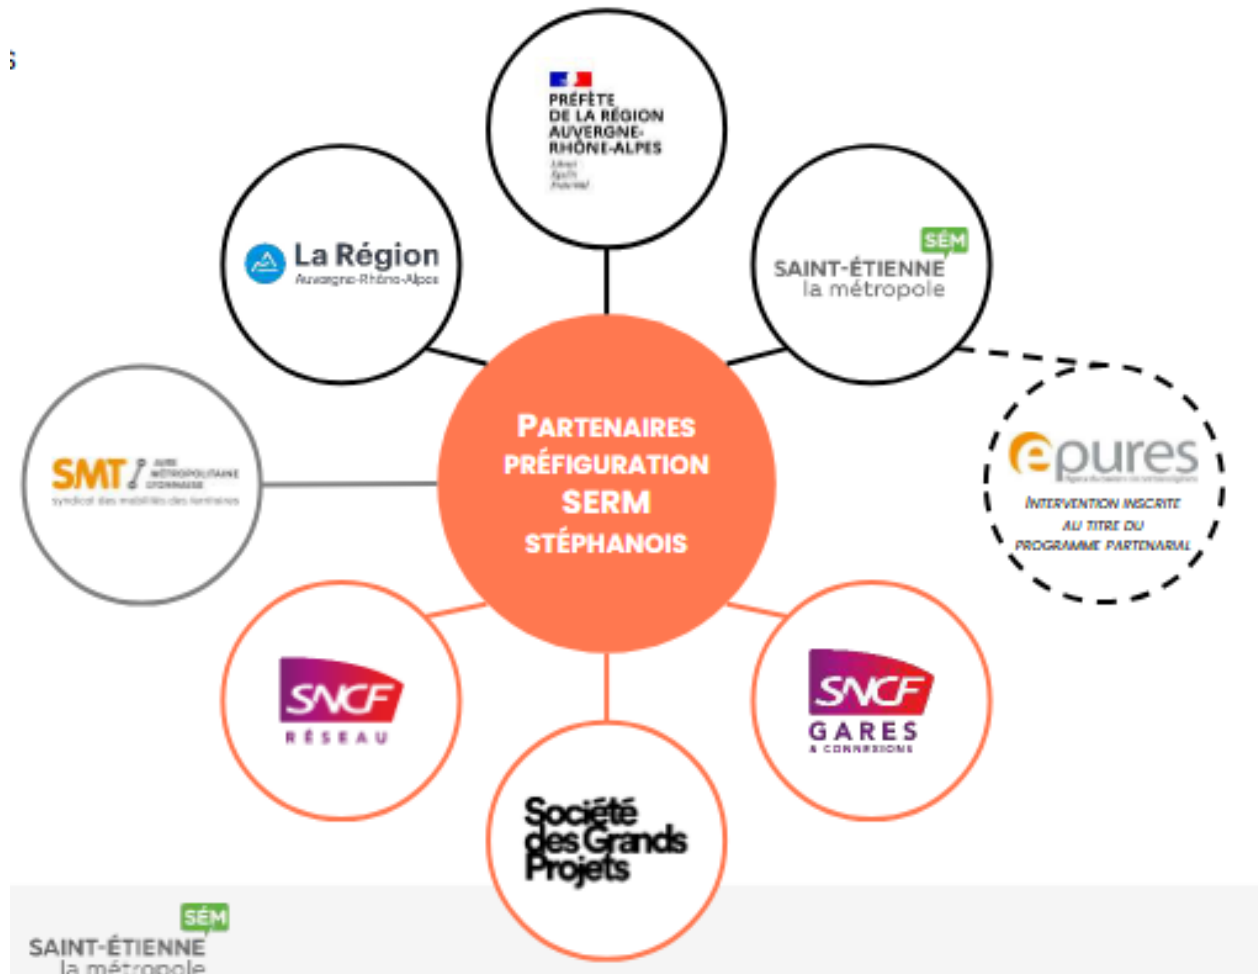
PRÉFÈTE DE LA RÉGION AUVERGNE-RHÔNE-ALPES

Liberté Égalité Fraternité

La Région Auvergne-Rhône-Alpes

SÉM SAINT-ÉTIENNE la métropole

SMT AIRE MÉTROPOLITAINE LYONNAISE syndicat des mobilités des territoires

PARTENAIRES PRÉFIGURATION SERM STÉPHANOIS

epures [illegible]

INTERVENTION INSCRITE AU TITRE DU PROGRAMME PARTENARIAL

SNCF RÉSEAU

SNCF GARES & CONNEXIONS

Société des Grands Projets

SÉM SAINT-ÉTIENNE la métropole